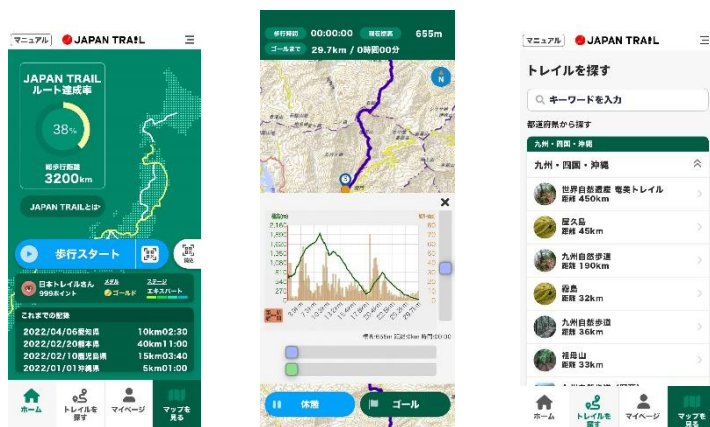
マニュアル JAPAN TRAIL

JAPAN TRAIL
ルート達成率

38%

総歩行距離
3200km

JAPAN TRAILとは

歩行スタート

日本トレイルさん
999ポイント
メダル
ゴールド
ステージ
エキスパート

これまでの記録
2022/04/06愛知県 10km02:30
2022/02/20群本県 40km11:00
2022/02/10鹿児島県 15km03:40
2022/01/01沖縄県 5km01:00

ホーム
トレイルを探す
マイページ
マップを見る

歩行時間 00:00:00 現在標高 655m
ゴールまで 29.7km / 0時間00分

N

休憩
ゴール

マニュアル JAPAN TRAIL

トレイルを探す

キーワードを入力

都道府県から探す

九州・四国・沖縄

九州・四国・沖縄

世界自然遺産 奄美トレイル
距離 450km

屋久島
距離 45km

九州自然歩道
距離 190km

霧島
距離 32km

九州自然歩道
距離 36km

祖母山
距離 33km

ホーム
トレイルを探す
マイページ
マップを見る